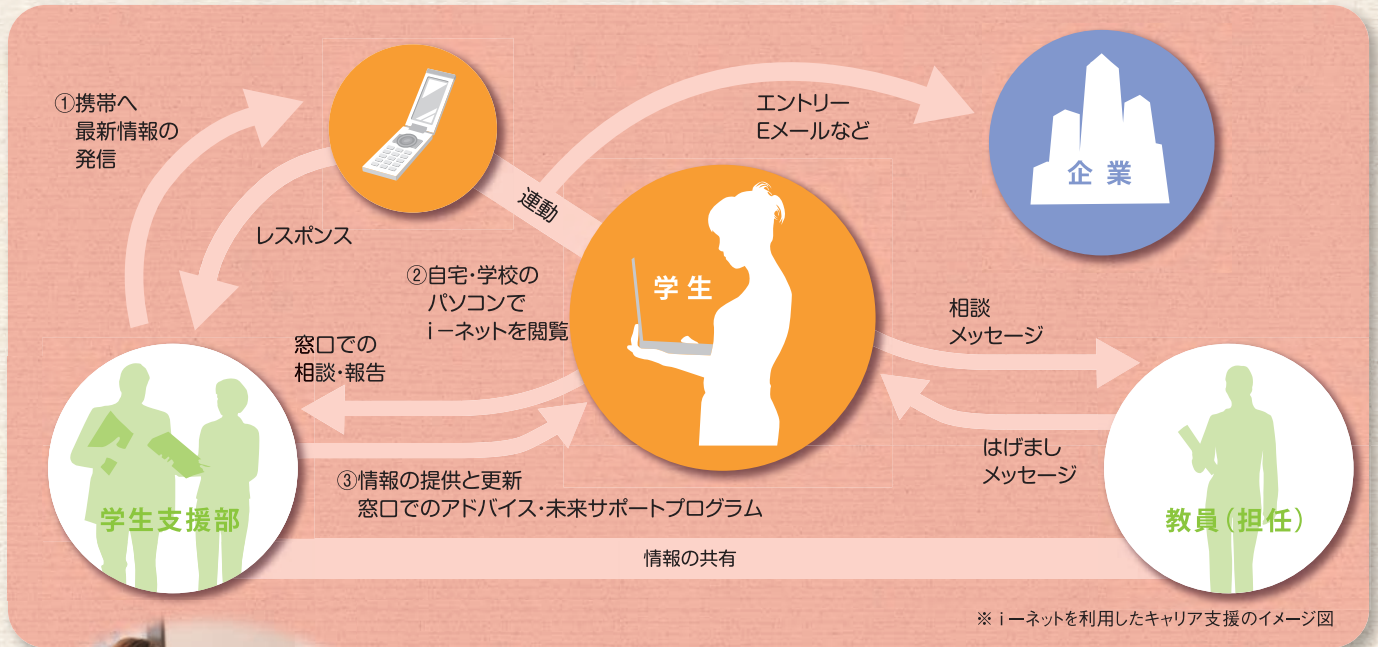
①携帯へ
最新情報の
発信

レスポンス

連動

エントリー
Eメールなど

企業

②自宅・学校の
パソコンで
iーネットを閲覧

学生

相談
メッセージ

窓口での
相談・報告

はげまし
メッセージ

③情報の提供と更新
窓口でのアドバイス・未来サポートプログラム

学生支援部

教員（担任）

情報の共有

※ iーネットを利用したキャリア支援のイメージ図